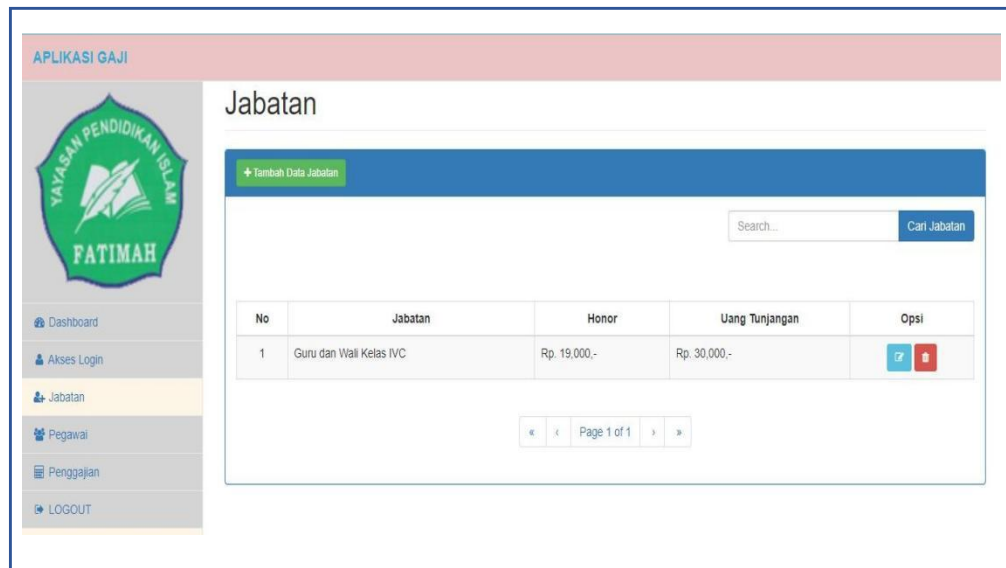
APLIKASI GAJI

YAYASAN PENDIDIKAN ISLAM
FATIMAH

Dashboard
Akses Login
Jabatan
Pegawai
Penggajian
LOGOUT

Jabatan

+ Tambah Data Jabatan

Search...
Cari Jabatan

| No | Jabatan | Honor | Uang Tunjangan | Opsi |
|---|---|---|---|---|
| 1 | Guru dan Wali Kelas IVC | Rp. 19,000,- | Rp. 30,000,- | |

« ‹ Page 1 of 1 › »